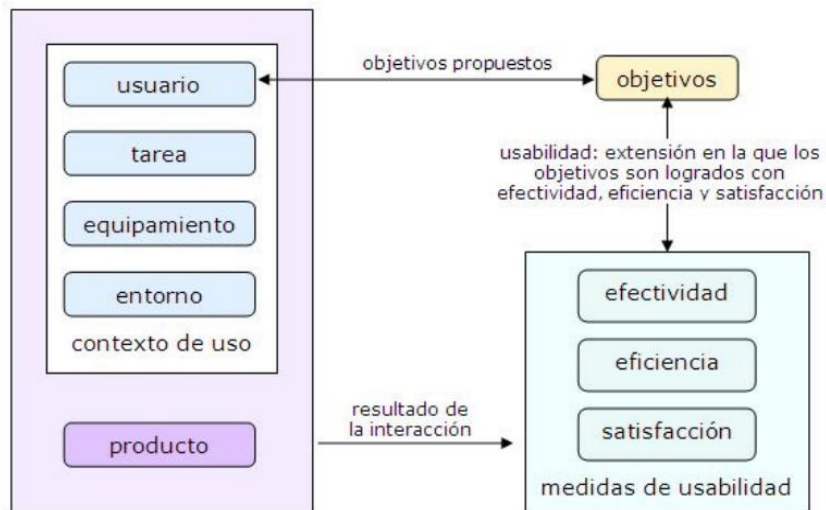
usuario

tarea

equipamiento

entorno

contexto de uso

producto

objetivos propuestos

objetivos

usabilidad: extensión en la que los objetivos son logrados con efectividad, eficiencia y satisfacción

resultado de la interacción

efectividad

eficiencia

satisfacción

medidas de usabilidad